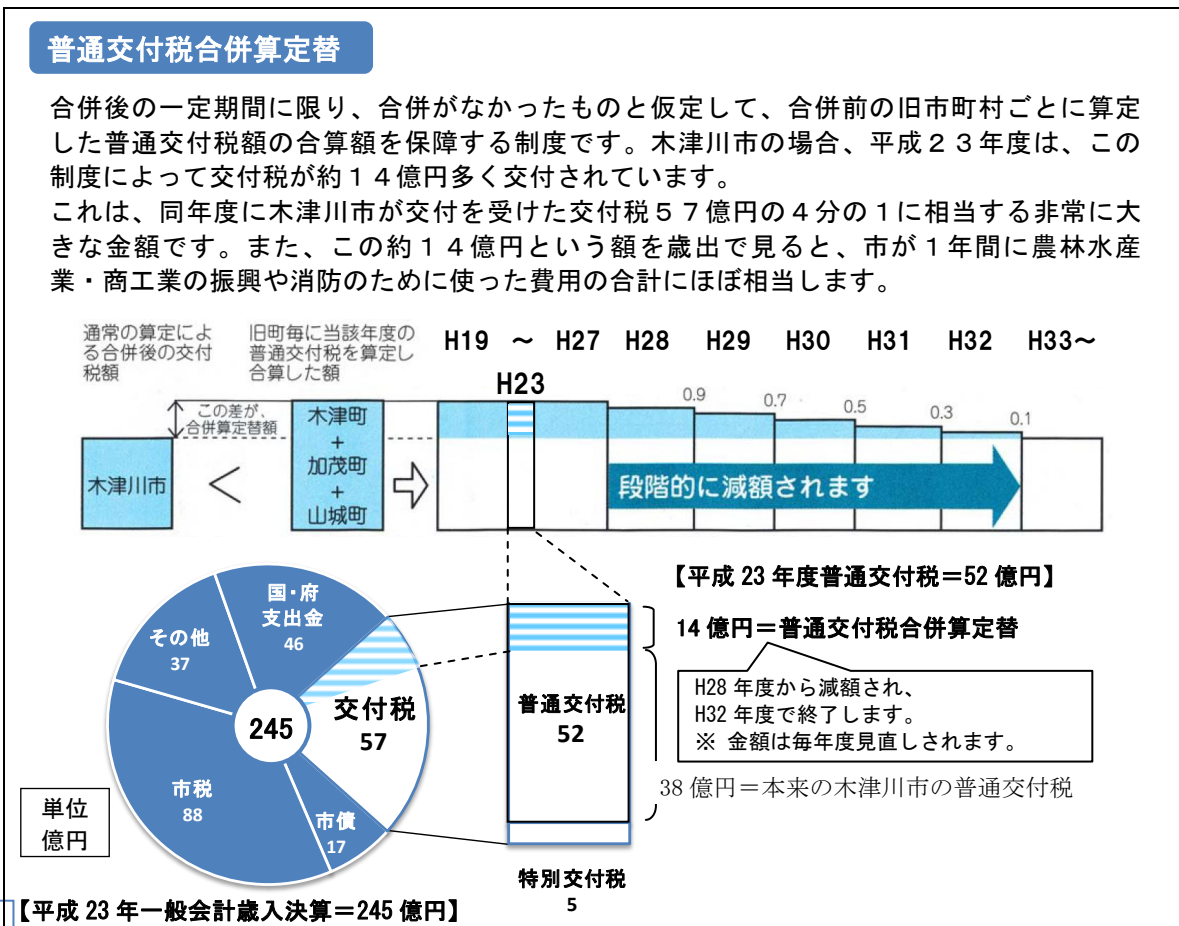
普通交付税合併算定替

合併後の一定期間に限り、合併がなかったものと仮定して、合併前の旧市町村ごとに算定した普通交付税額の合算額を保障する制度です。木津川市の場合、平成２３年度は、この制度によって交付税が約１４億円多く交付されています。
これは、同年度に木津川市が交付を受けた交付税５７億円の４分の１に相当する非常に大きな金額です。また、この約１４億円という額を歳出で見ると、市が１年間に農林水産業・商工業の振興や消防のために使った費用の合計にほぼ相当します。

通常の算定による合併後の交付税額

旧市町毎に当該年度の普通交付税を算定し合算した額

H19 〜 H27 H28 H29 H30 H31 H32 H33〜

H23

0.9 0.7 0.5 0.3 0.1

この差が、合併算定替額

木津川市 ＜ 木津町 ＋ 加茂町 ＋ 山城町

段階的に減額されます

【平成 23 年度普通交付税＝52 億円】

14 億円＝普通交付税合併算定替

H28 年度から減額され、
H32 年度で終了します。
※ 金額は毎年度見直しされます。

38 億円＝本来の木津川市の普通交付税

国・府支出金 46
その他 37
245
交付税 57
市税 88
市債 17

普通交付税 52

特別交付税 5

単位 億円

【平成 23 年一般会計歳入決算＝245 億円】